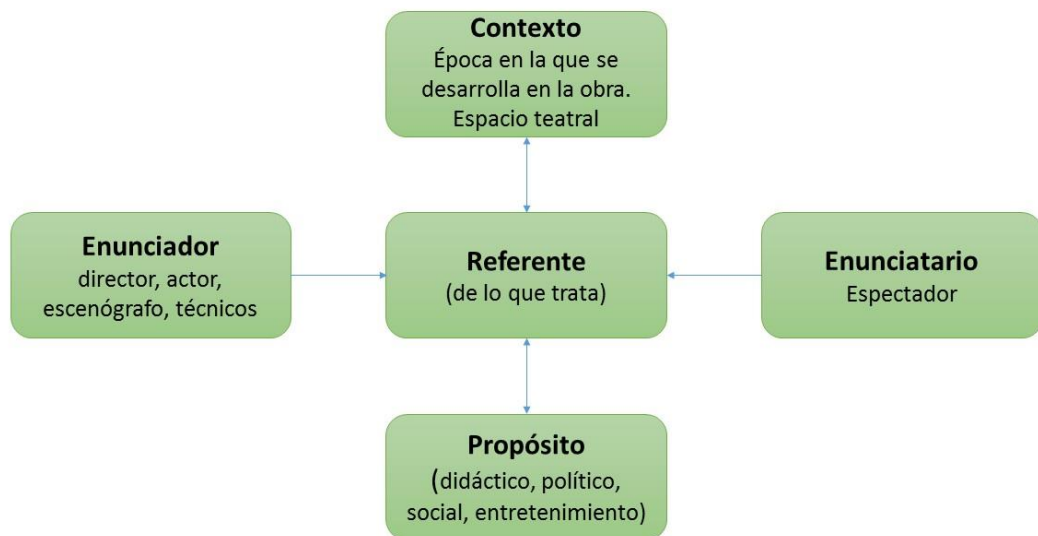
Contexto
Época en la que se desarrolla en la obra. Espacio teatral

Enunciador
director, actor, escenógrafo, técnicos

Referente
(de lo que trata)

Enunciatario
Espectador

Propósito
(didáctico, político, social, entretenimiento)